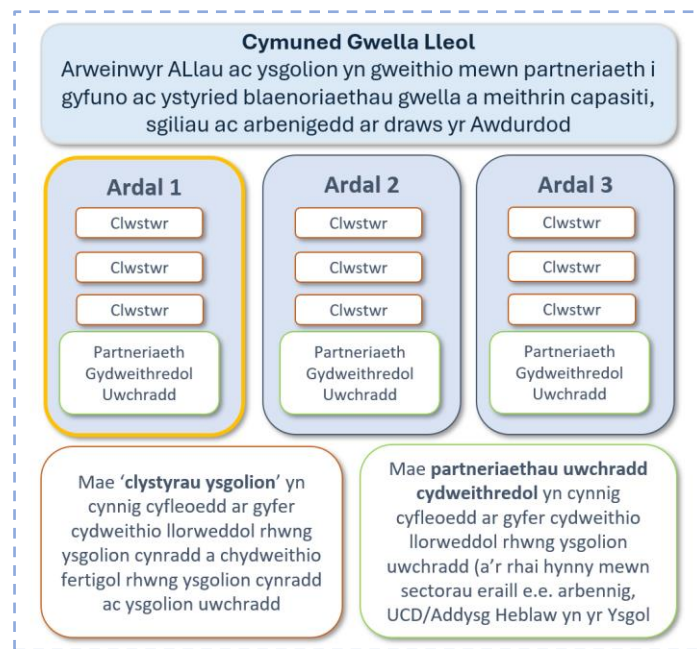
**Cymuned Gwella Lleol**
Arweinwyr ALlau ac ysgolion yn gweithio mewn partneriaeth i gyfuno ac ystyried blaenoriaethau gwella a meithrin capasiti, sgiliau ac arbenigedd ar draws yr Awdurdod

**Ardal 1**
Clwstwr
Clwstwr
Clwstwr
Partneriaeth Gydweithredol Uwchradd

**Ardal 2**
Clwstwr
Clwstwr
Clwstwr
Partneriaeth Gydweithredol Uwchradd

**Ardal 3**
Clwstwr
Clwstwr
Clwstwr
Partneriaeth Gydweithredol Uwchradd

Mae '**clystyrau ysgolion**' yn cynnig cyfleoedd ar gyfer cydweithio llorweddol rhwng ysgolion cynradd a chydweithio fertigol rhwng ysgolion cynradd ac ysgolion uwchradd

Mae **partneriaethau uwchradd cydweithredol** yn cynnig cyfleoedd ar gyfer cydweithio llorweddol rhwng ysgolion uwchradd (a'r rhai hynny mewn sectorau eraill e.e. arbennig, UCD/Addysg Heblaw yn yr Ysgol